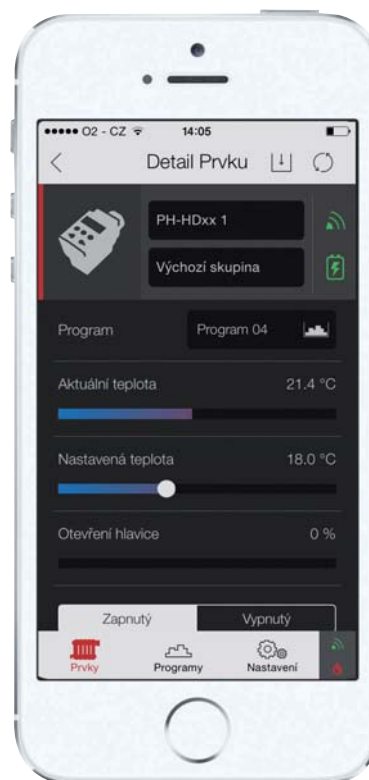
••••• O2 - CZ 14:05

Detail Prvku

PH-HDxx 1

Výchozí skupina

Program

Program 04

Aktuální teplota

21.4 °C

Nastavená teplota

18.0 °C

Otevření hlavice

0 %

Zapnutý

Vypnutý

Prvky

Programy

Nastavení